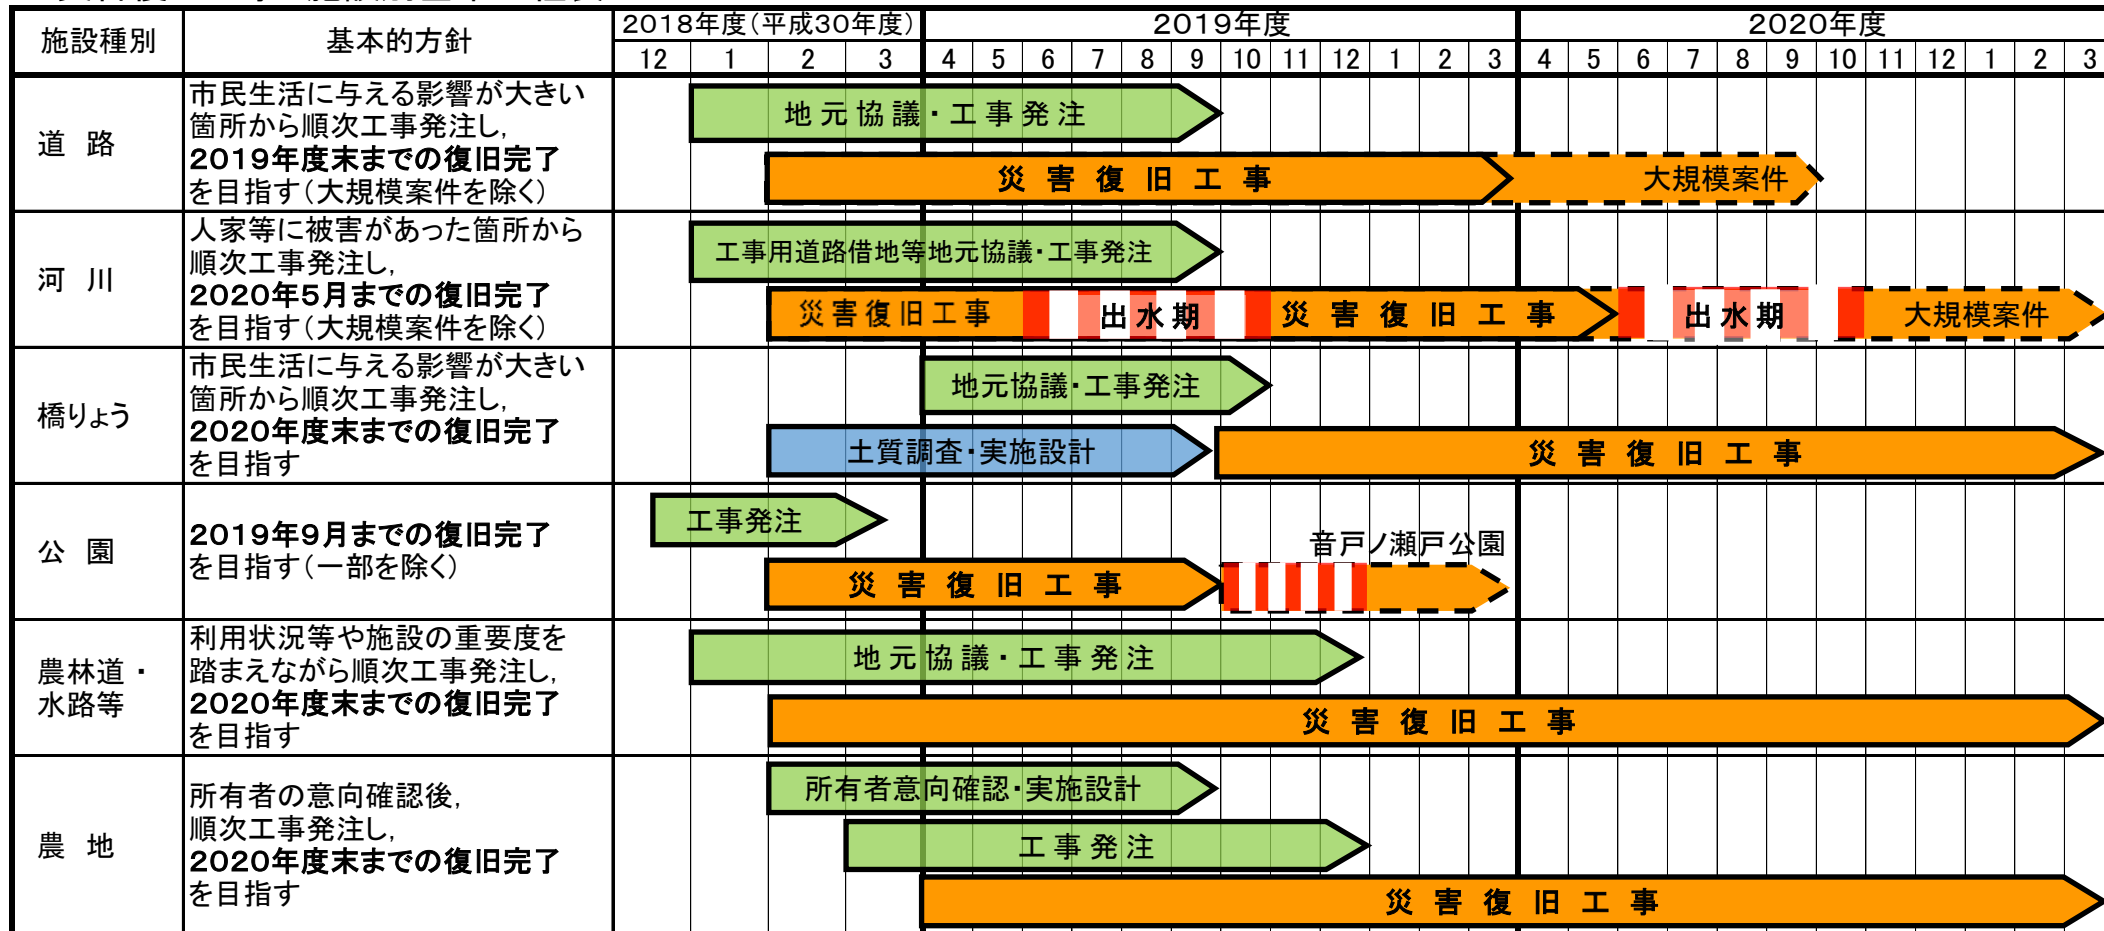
| 施設種別 | 基本的方針 | 2018年度(平成30年度) 12 1 2 3 | 2019年度 4 5 6 7 8 9 10 11 12 1 2 3 | 2020年度 4 5 6 7 8 9 10 11 12 1 2 3 |
|---|---|---|---|---|
| 道 路 | 市民生活に与える影響が大きい箇所から順次工事発注し,**2019年度末までの復旧完了**を目指す(大規模案件を除く) | 地元協議・工事発注 / 災害復旧工事 | | 大規模案件 |
| 河 川 | 人家等に被害があった箇所から順次工事発注し,**2020年5月までの復旧完了**を目指す(大規模案件を除く) | 工事用道路借地等地元協議・工事発注 / 災害復旧工事 | 出水期 災害復旧工事 | 出水期 大規模案件 |
| 橋りょう | 市民生活に与える影響が大きい箇所から順次工事発注し,**2020年度末までの復旧完了**を目指す | 土質調査・実施設計 | 地元協議・工事発注 / 災害復旧工事 | |
| 公 園 | **2019年9月までの復旧完了**を目指す(一部を除く) | 工事発注 / 災害復旧工事 | 音戸ノ瀬戸公園 | |
| 農林道・水路等 | 利用状況等や施設の重要度を踏まえながら順次工事発注し,**2020年度末までの復旧完了**を目指す | 地元協議・工事発注 / 災害復旧工事 | | |
| 農 地 | 所有者の意向確認後,順次工事発注し,**2020年度末までの復旧完了**を目指す | 所有者意向確認・実施設計 / 工事発注 | 災害復旧工事 | |